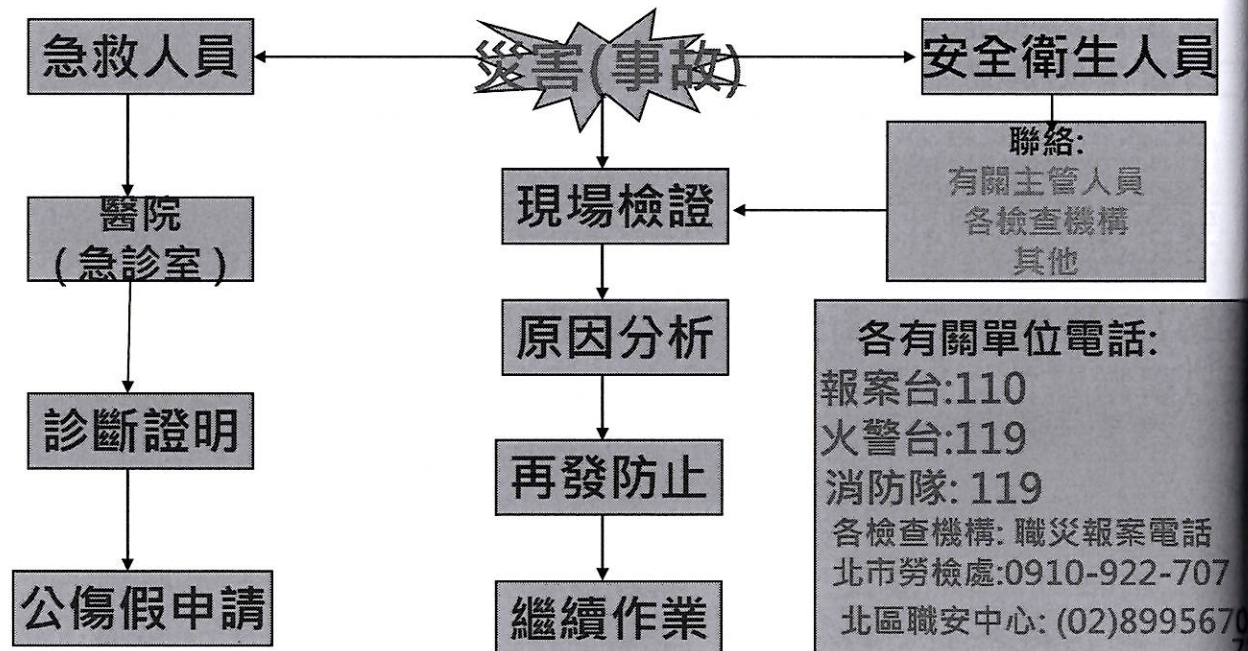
急救人員

災害(事故)

安全衛生人員

聯絡:
有關主管人員
各檢查機構
其他

醫院
(急診室)

現場檢證

原因分析

診斷證明

再發防止

公傷假申請

繼續作業

各有關單位電話:
報案台:110
火警台:119
消防隊: 119
各檢查機構: 職災報案電話
北市勞檢處:0910-922-707
北區職安中心: (02)899567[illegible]